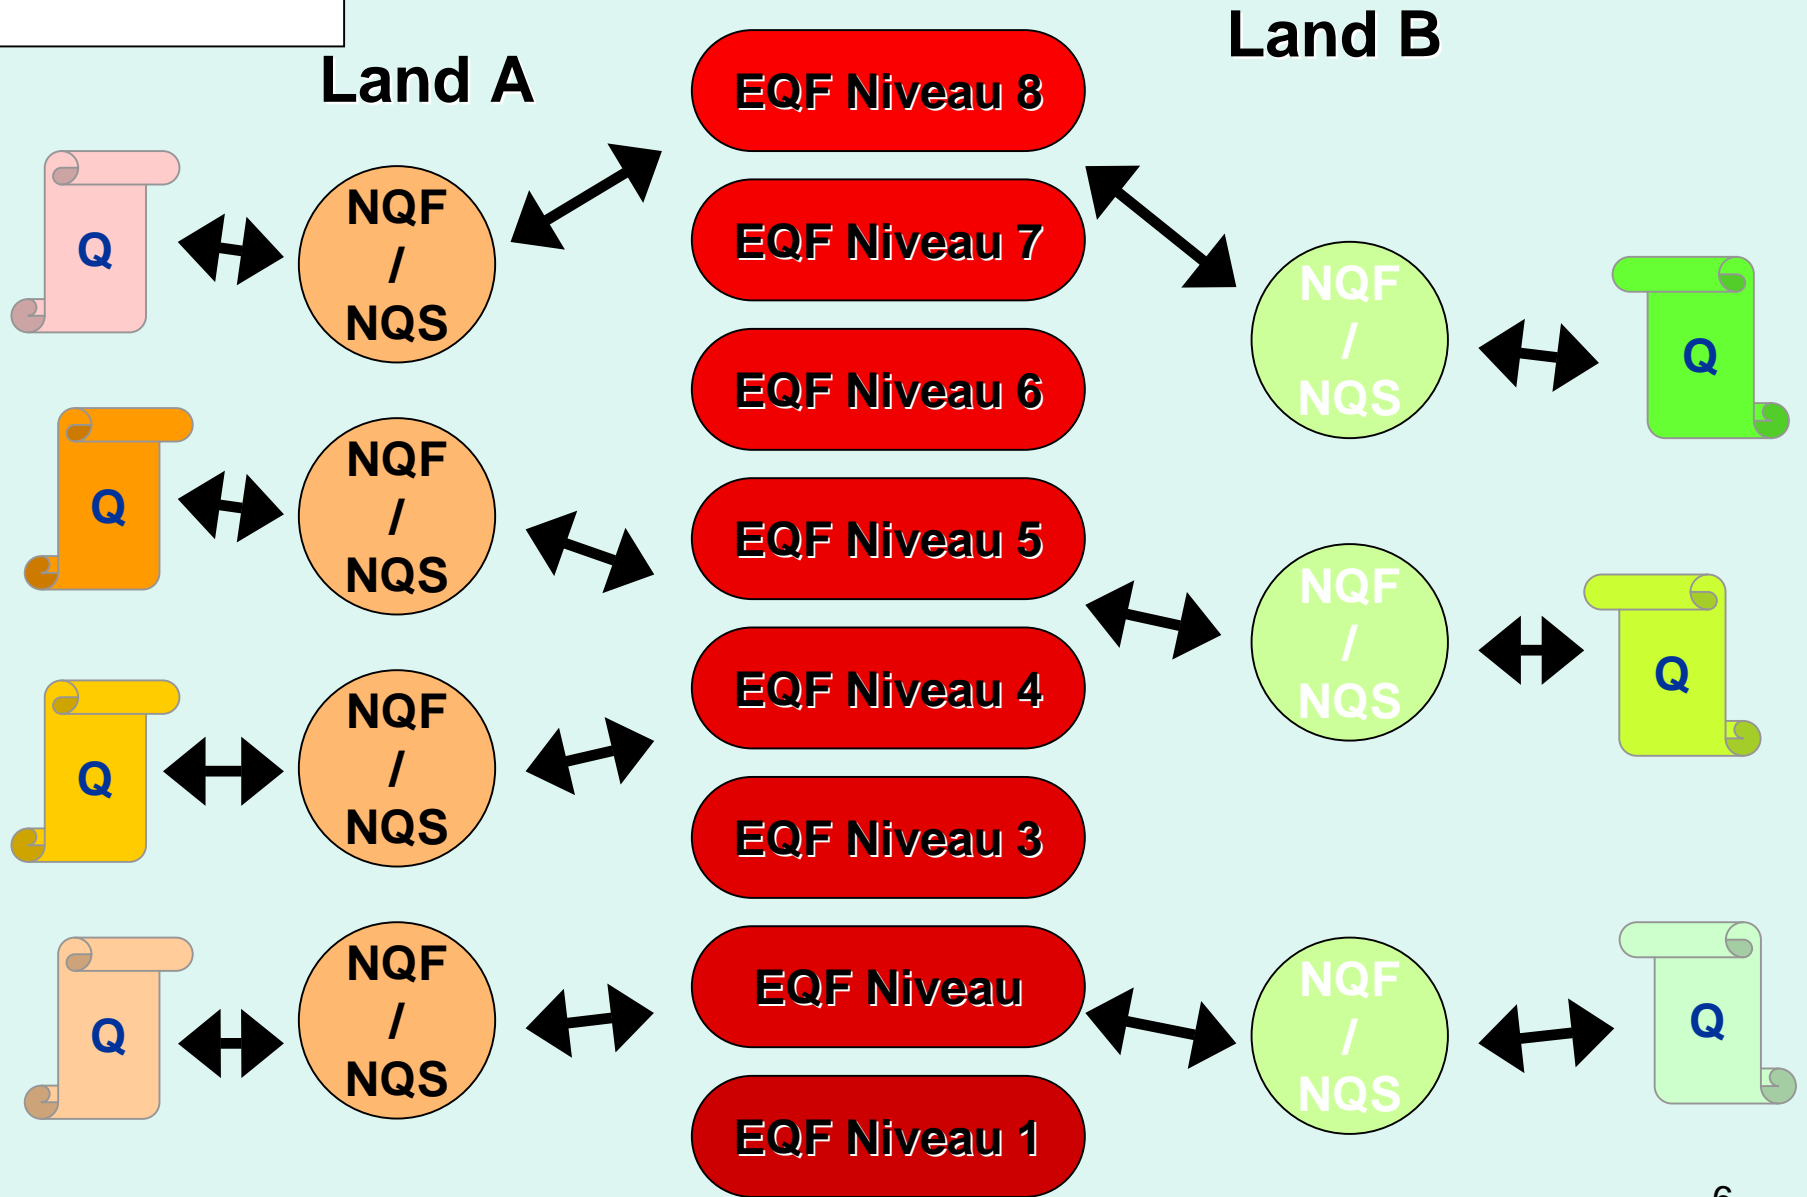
Land A

Land B

EQF Niveau 8

EQF Niveau 7

EQF Niveau 6

EQF Niveau 5

EQF Niveau 4

EQF Niveau 3

EQF Niveau

EQF Niveau 1

Q

NQF / NQS

Q

NQF / NQS

Q

NQF / NQS

Q

NQF / NQS

NQF / NQS

Q

NQF / NQS

Q

NQF / NQS

Q

6